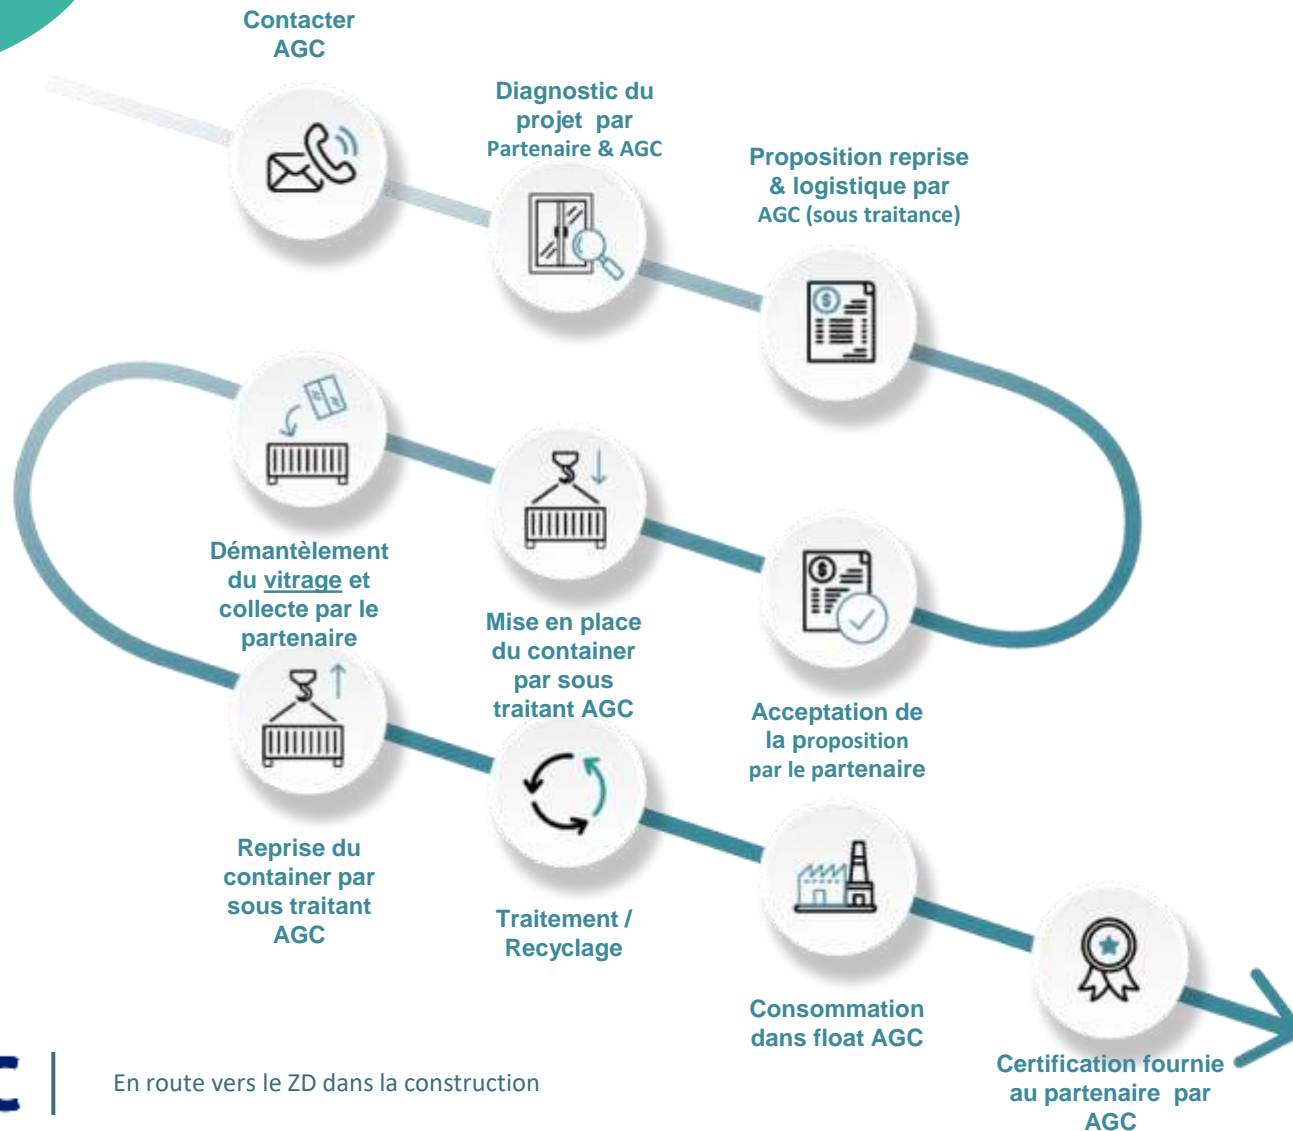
Contacter AGC

Diagnostic du projet par Partenaire & AGC

Proposition reprise & logistique par AGC (sous traitance)

Démantèlement du vitrage et collecte par le partenaire

Mise en place du container par sous traitant AGC

Acceptation de la proposition par le partenaire

Reprise du container par sous traitant AGC

Traitement / Recyclage

Consommation dans float AGC

Certification fournie au partenaire par AGC

En route vers le ZD dans la construction